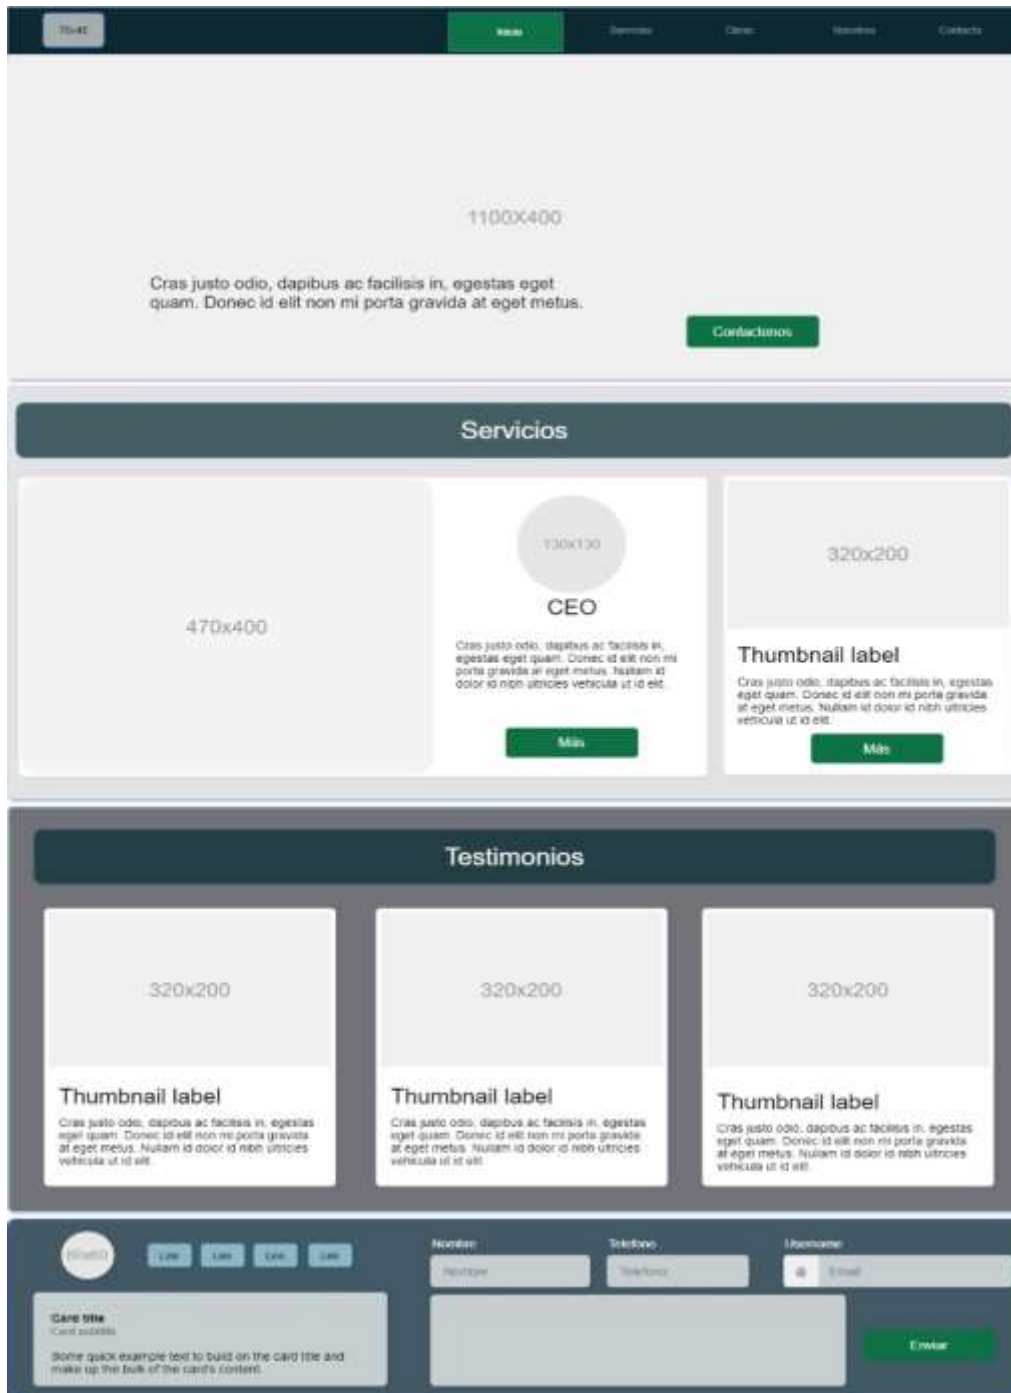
70x40 Inicio Servicios Obras Nosotros Contacto

1100X400

Cras justo odio, dapibus ac facilisis in, egestas eget quam. Donec id elit non mi porta gravida at eget metus.

Contactenos

Servicios

470x400

130x130

CEO

Cras justo odio, dapibus ac facilisis in, egestas eget quam. Donec id elit non mi porta gravida at eget metus. Nullam id dolor id nibh ultricies vehicula ut id elit.

Más

320x200

Thumbnail label

Cras justo odio, dapibus ac facilisis in, egestas eget quam. Donec id elit non mi porta gravida at eget metus. Nullam id dolor id nibh ultricies vehicula ut id elit.

Más

Testimonios

320x200

Thumbnail label

Cras justo odio, dapibus ac facilisis in, egestas eget quam. Donec id elit non mi porta gravida at eget metus. Nullam id dolor id nibh ultricies vehicula ut id elit.

320x200

Thumbnail label

Cras justo odio, dapibus ac facilisis in, egestas eget quam. Donec id elit non mi porta gravida at eget metus. Nullam id dolor id nibh ultricies vehicula ut id elit.

320x200

Thumbnail label

Cras justo odio, dapibus ac facilisis in, egestas eget quam. Donec id elit non mi porta gravida at eget metus. Nullam id dolor id nibh ultricies vehicula ut id elit.

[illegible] Link Link Link Link

Card title
Card subtitle

Some quick example text to build on the card title and make up the bulk of the card's content.

Nombre
Nombre

Telefono
Telefono

Username
@ Email

Enviar